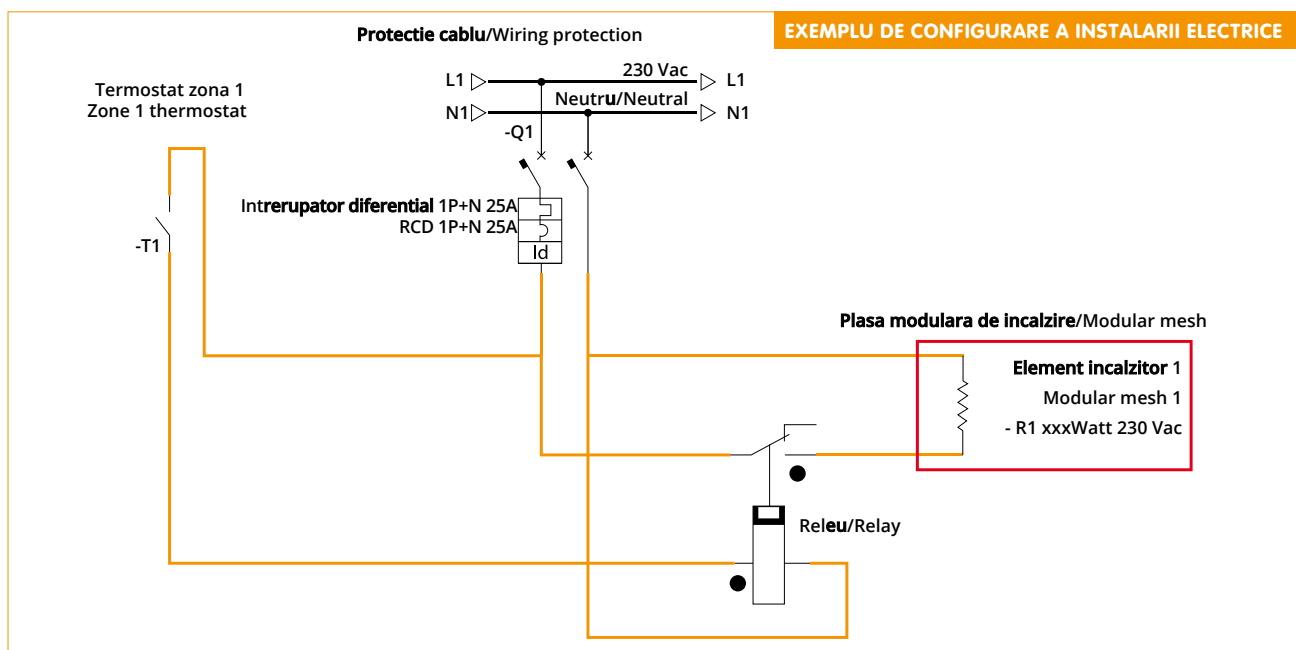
EXEMPLU DE CONFIGURARE A INSTALARII ELECTRICE

Protectie cablu/Wiring protection

Termostat zona 1
Zone 1 thermostat

L1
230 Vac
L1
N1
Neutru/Neutral
N1
-Q1

Intrerupator diferential 1P+N 25A
RCD 1P+N 25A
Id

-T1

Plasa modulara de incalzire/Modular mesh

Element incalzitor 1
Modular mesh 1
- R1 xxxWatt 230 Vac

Releu/Relay